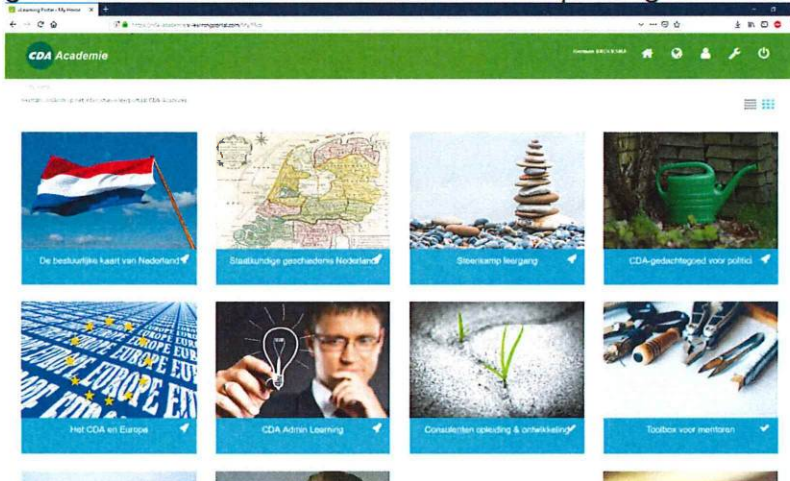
eLearning Portal - My Home

https://cda-academie.learningportal.com/My/Start

CDA Academie

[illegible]

De bestuurlijke kaart van Nederland

Staatkundige geschiedenis Nederland

Steenkamp leergang

CDA-gedachtegoed voor politici

Het CDA en Europa

CDA Admin Learning

Consulenten opleiding & ontwikkeling

Toolbox voor mentoren

EUROPE EUROPE EUROPE EUROPE